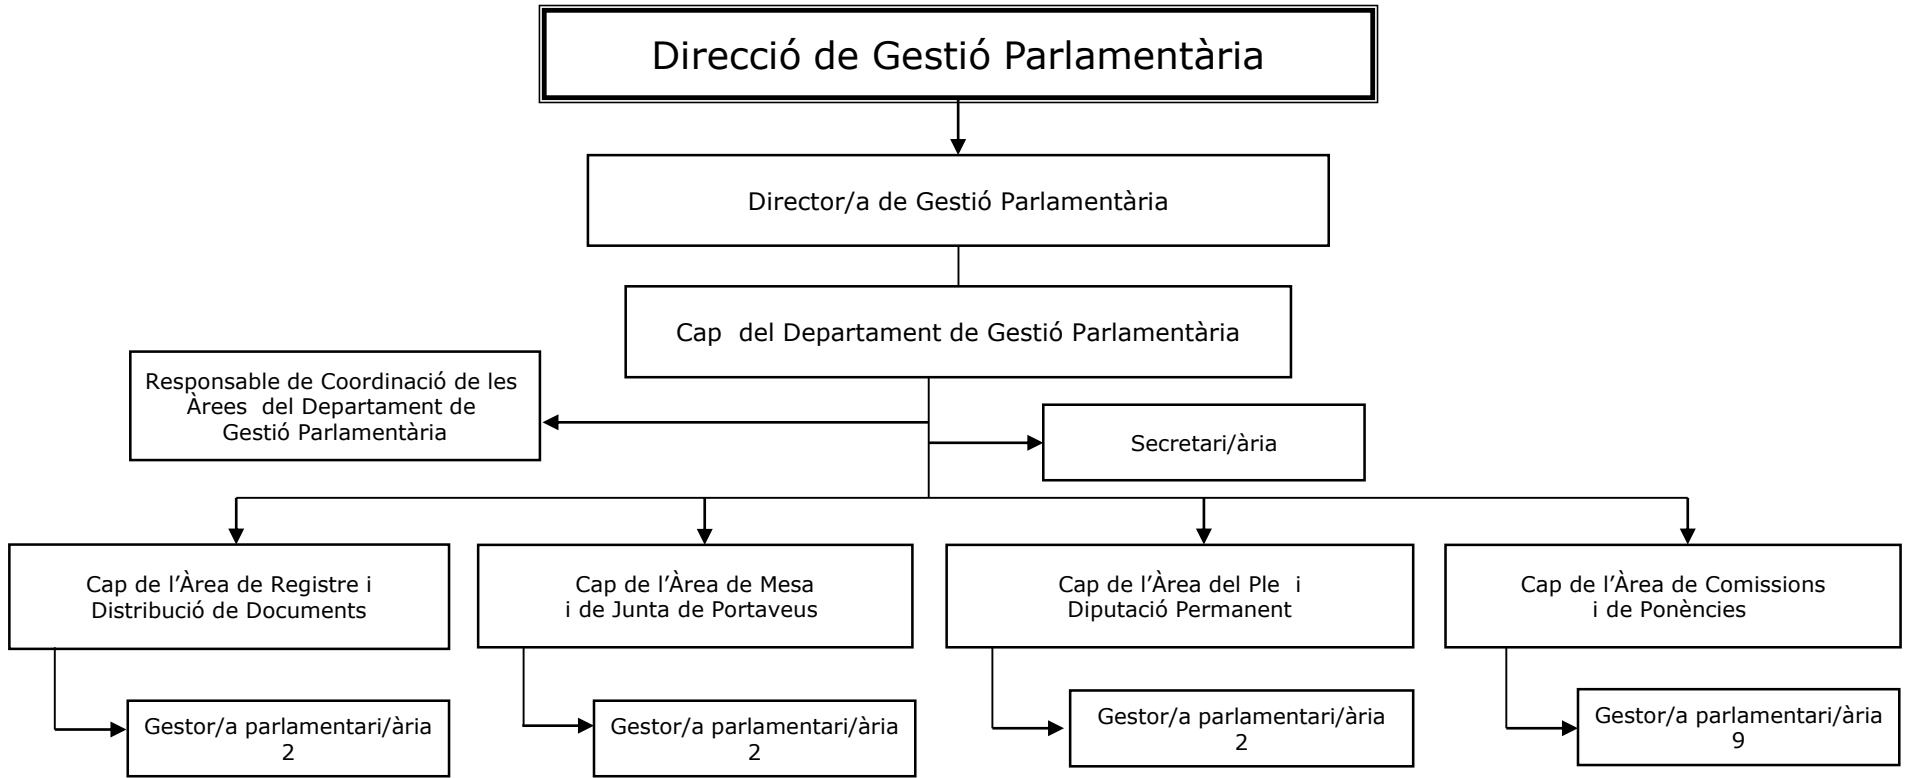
Direcció de Gestió Parlamentària

Director/a de Gestió Parlamentària

Cap del Departament de Gestió Parlamentària

Responsable de Coordinació de les Àrees del Departament de Gestió Parlamentària

Secretari/ària

Cap de l'Àrea de Registre i Distribució de Documents

Gestor/a parlamentari/ària 2

Cap de l'Àrea de Mesa i de Junta de Portaveus

Gestor/a parlamentari/ària 2

Cap de l'Àrea del Ple i Diputació Permanent

Gestor/a parlamentari/ària 2

Cap de l'Àrea de Comissions i de Ponències

Gestor/a parlamentari/ària 9